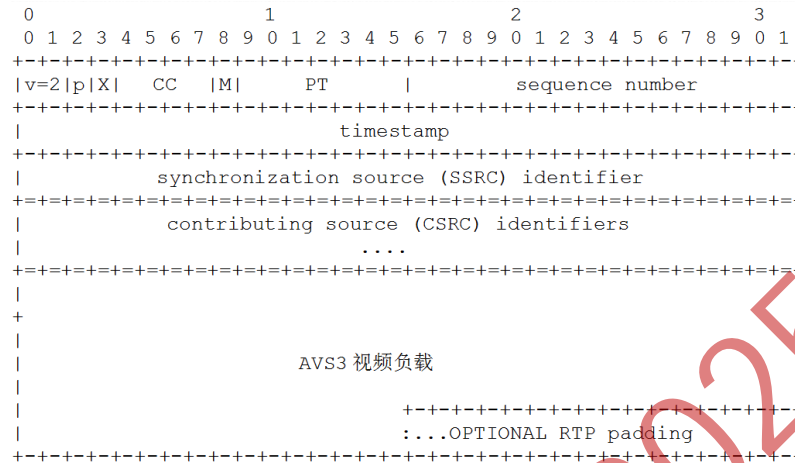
0                   1                   2                   3
0 1 2 3 4 5 6 7 8 9 0 1 2 3 4 5 6 7 8 9 0 1 2 3 4 5 6 7 8 9 0 1
+-+-+-+-+-+-+-+-+-+-+-+-+-+-+-+-+-+-+-+-+-+-+-+-+-+-+-+-+-+-+-+-+
|V=2|P|X|  CC   |M|     PT      |       sequence number         |
+-+-+-+-+-+-+-+-+-+-+-+-+-+-+-+-+-+-+-+-+-+-+-+-+-+-+-+-+-+-+-+-+
|                           timestamp
+-+-+-+-+-+-+-+-+-+-+-+-+-+-+-+-+-+-+-+-+-+-+-+-+-+-+-+-+-+-+-+-+
|           synchronization source (SSRC) identifier
+=+=+=+=+=+=+=+=+=+=+=+=+=+=+=+=+=+=+=+=+=+=+=+=+=+=+=+=+=+=+=+=+
|            contributing source (CSRC) identifiers
|                             ....
+=+=+=+=+=+=+=+=+=+=+=+=+=+=+=+=+=+=+=+=+=+=+=+=+=+=+=+=+=+=+=+=+
|
+
|
|                       AVS3 视频负载
|
|                               +-+-+-+-+-+-+-+-+-+-+-+-+-+-+-+-+
|                               :...OPTIONAL RTP padding
+-+-+-+-+-+-+-+-+-+-+-+-+-+-+-+-+-+-+-+-+-+-+-+-+-+-+-+-+-+-+-+-+